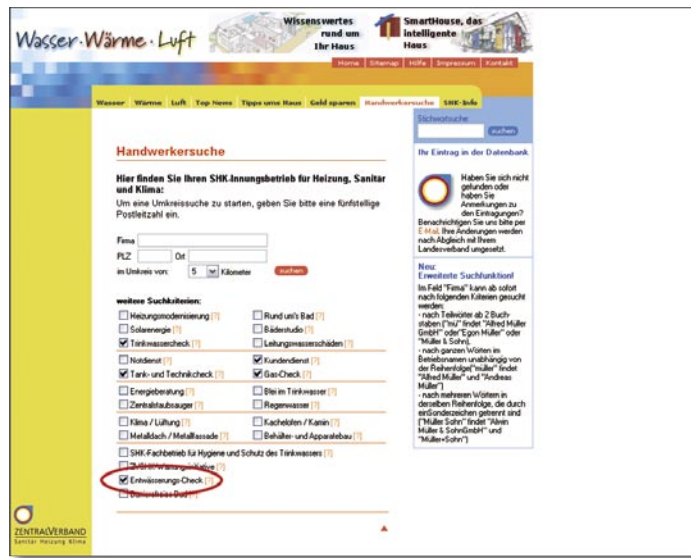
Wasser · Wärme · Luft

Wissenswertes rund um Ihr Haus

SmartHouse, das intelligente Haus

Home | Sitemap | Hilfe | Impressum | Kontakt

Wasser | Wärme | Luft | Top News | Tipps ums Haus | Geld sparen | Handwerkersuche | SHK-Info

Stichwortsuche
suchen

Handwerkersuche

Hier finden Sie Ihren SHK-Innungsbetrieb für Heizung, Sanitär und Klima:
Um eine Umkreissuche zu starten, geben Sie bitte eine fünfstellige Postleitzahl ein.

Firma
PLZ Ort
im Umkreis von: 5 Kilometer suchen

weitere Suchkriterien:

Heizungsmodernisierung [?]
Rund um's Bad [?]
Solarenergie [?]
Bäderstudio [?]
Trinkwassercheck [?]
Leitungswasserschäden [?]
Notdienst [?]
Kundendienst [?]
Tank- und Technikcheck [?]
Gas-Check [?]
Energieberatung [?]
Blei im Trinkwasser [?]
Zentralstaubsauger [?]
Regenwasser [?]
Klima / Lüftung [?]
Kachelofen / Kamin [?]
Metalldach / Metallfassade [?]
Behälter- und Apparatebau [?]
SHK-Fachbetrieb für Hygiene und Schutz des Trinkwassers [?]
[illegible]
Entwässerungs-Check [?]
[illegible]

Ihr Eintrag in der Datenbank

Haben Sie sich nicht gefunden oder haben Sie Anmerkungen zu den Eintragungen? Benachrichtigen Sie uns bitte per E-Mail. Ihre Änderungen werden nach Abgleich mit Ihrem Landesverband umgesetzt.

Neu:
Erweiterte Suchfunktion!

Im Feld "Firma" kann ab sofort nach folgenden Kriterien gesucht werden:
- nach Teilwörter ab 2 Buchstaben ("mü" findet "Alfred Müller GmbH" oder"Egon Müller" oder "Müller & Sohn),
- nach ganzen Wörtern im Betriebsnamen unabhängig von der Reihenfolge("müller" findet "Alfred Müller" und "Andreas Müller")
- nach mehreren Wörtern in derselben Reihenfolge, die durch einSonderzeichen getrennt sind ("Müller Sohn" findet "Alwin Müller & SohnGmbH" und "Müller+Sohn")

ZENTRALVERBAND
Sanitär Heizung Klima